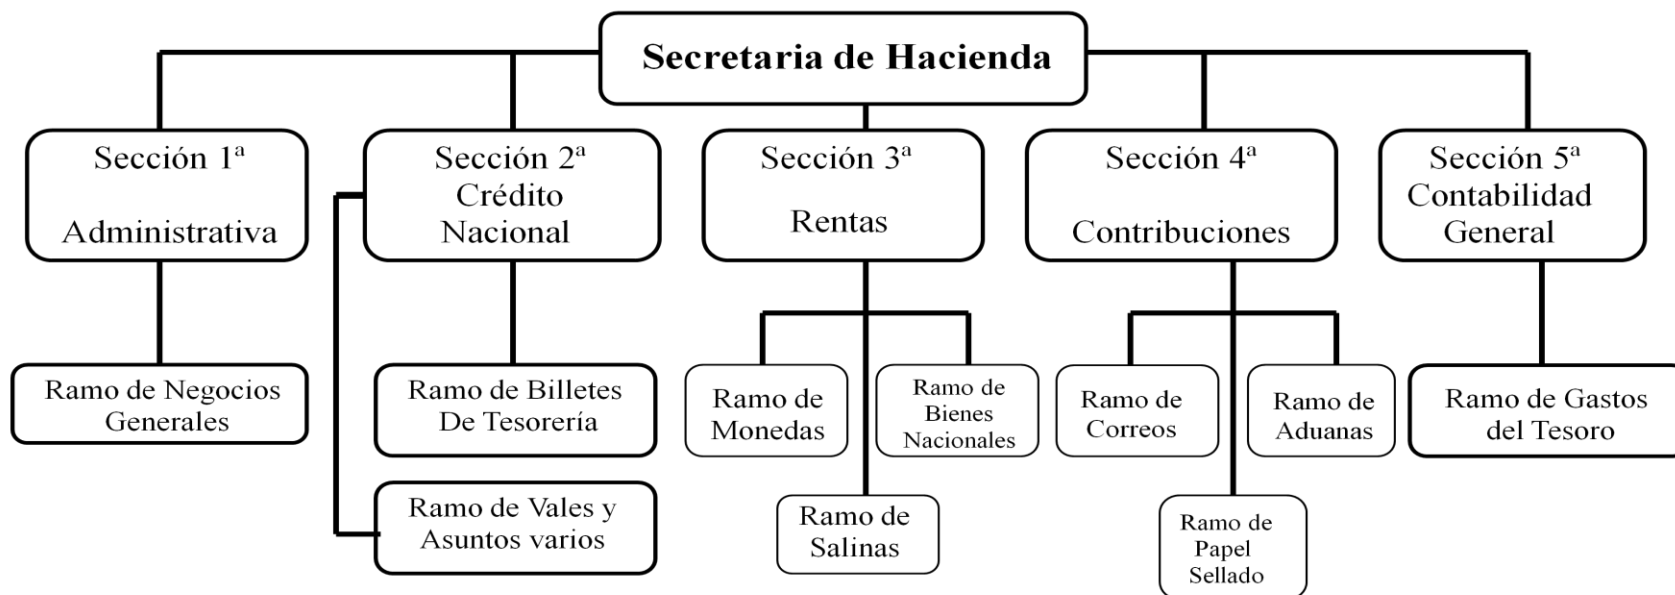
Secretaria de Hacienda

Sección 1ª
Administrativa

Sección 2ª
Crédito Nacional

Sección 3ª
Rentas

Sección 4ª
Contribuciones

Sección 5ª
Contabilidad General

Ramo de Negocios Generales

Ramo de Billetes De Tesorería

Ramo de Vales y Asuntos varios

Ramo de Monedas

Ramo de Bienes Nacionales

Ramo de Salinas

Ramo de Correos

Ramo de Aduanas

Ramo de Papel Sellado

Ramo de Gastos del Tesoro